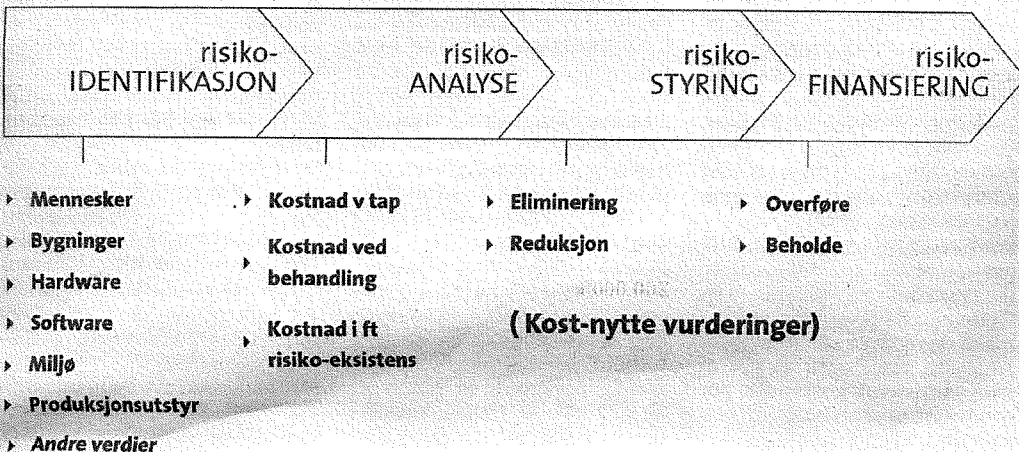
risiko-IDENTIFIKASJON

risiko-ANALYSE

risiko-STYRING

risiko-FINANSIERING

- Mennesker
- Bygninger
- Hardware
- Software
- Miljø
- Produksjonsutstyr
- Andre verdier

- Kostnad v tap
- Kostnad ved behandling
- Kostnad i ft risiko-eksistens

- Eliminering
- Reduksjon

( Kost-nytte vurderinger)

- Overføre
- Beholde